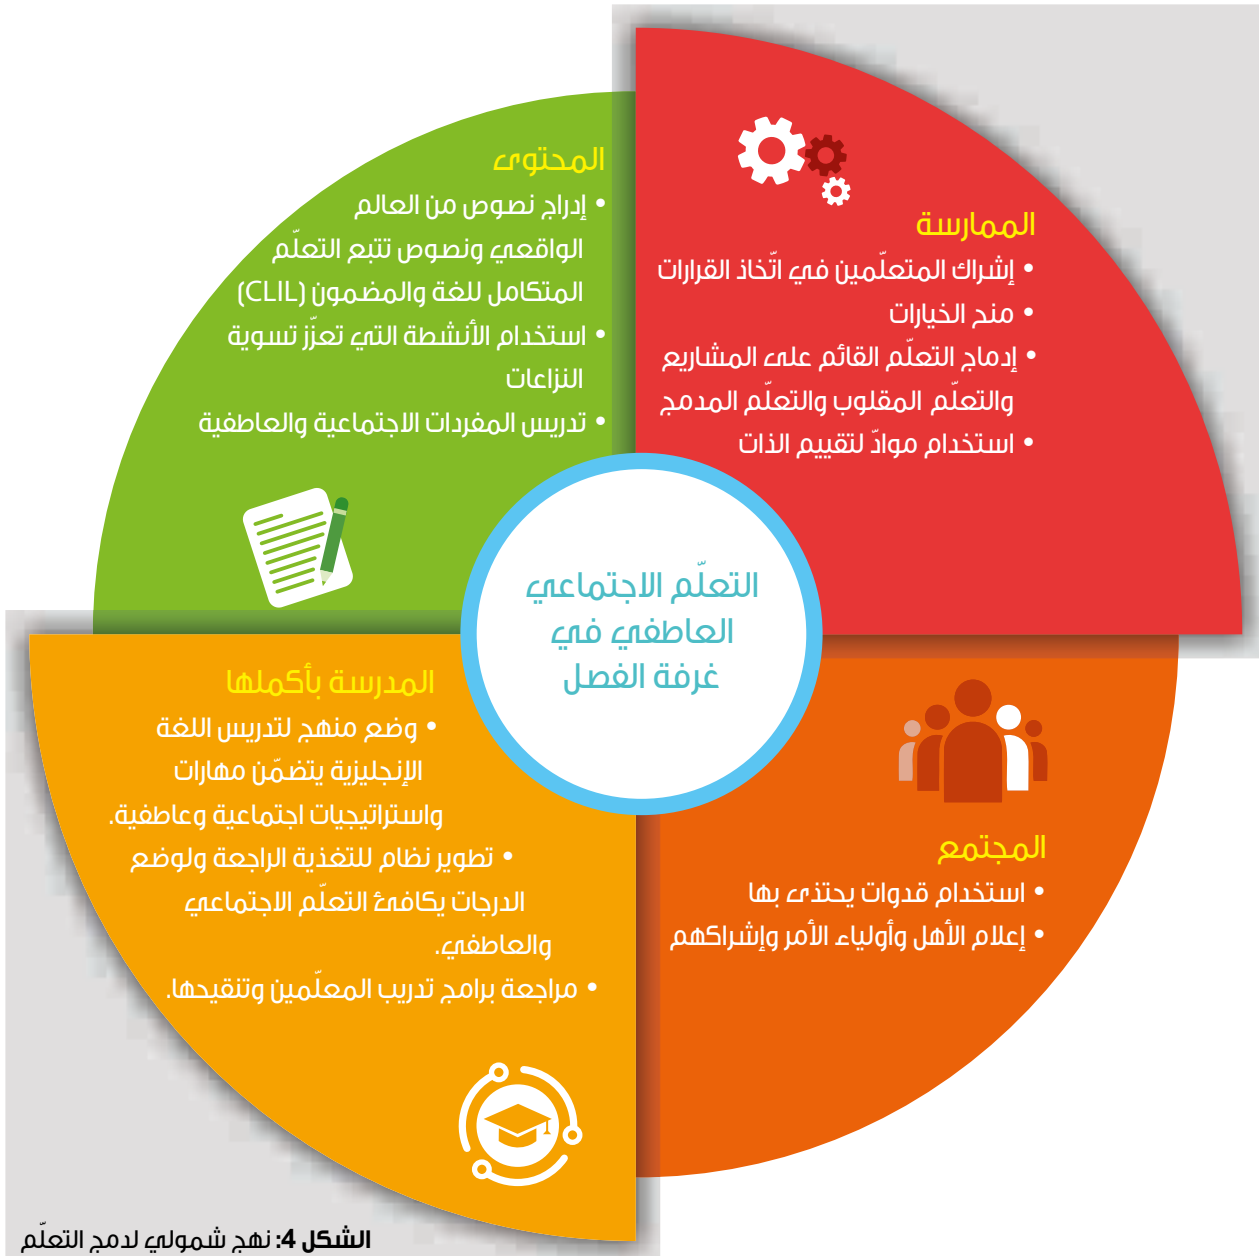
التعلّم الاجتماعي العاطفي في غرفة الفصل

الممارسة
• إشراك المتعلّمين في اتّخاذ القرارات
• منح الخيارات
• إدماج التعلّم القائم على المشاريع والتعلّم المقلوب والتعلّم المدمج
• استخدام موادّ لتقييم الذات

المحتوى
• إدراج نصوص من العالم الواقعي ونصوص تتبع التعلّم المتكامل للغة والمضمون (CLIL)
• استخدام الأنشطة التي تعزّز تسوية النزاعات
• تدريس المفردات الاجتماعية والعاطفية

المدرسة بأكملها
• وضع منهج لتدريس اللغة الإنجليزية يتضمّن مهارات واستراتيجيات اجتماعية وعاطفية.
• تطوير نظام للتغذية الراجعة ولوضع الدرجات يكافئ التعلّم الاجتماعي والعاطفي.
• مراجعة برامج تدريب المعلّمين وتنقيحها.

المجتمع
• استخدام قدوات يحتذى بها
• إعلام الأهل وأولياء الأمر وإشراكهم

الشكل 4: نهج شمولي لدمج التعلّم